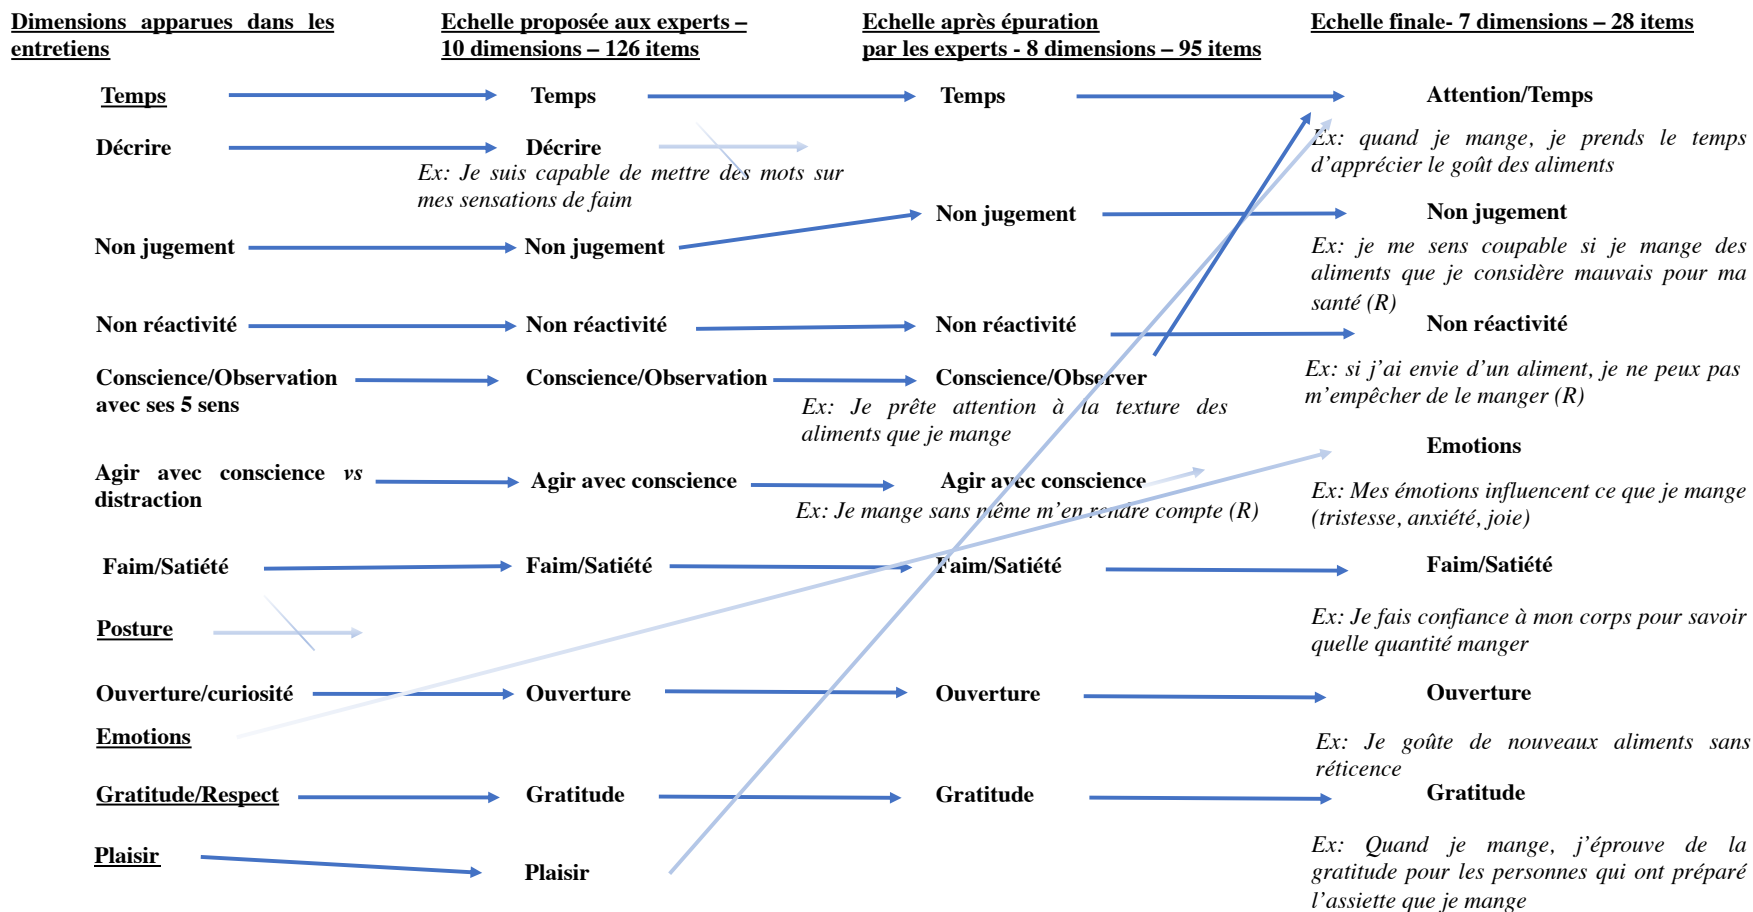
Dimensions apparues dans les entretiens

Temps

Décrire

Non jugement

Non réactivité

Conscience/Observation avec ses 5 sens

Agir avec conscience *vs* distraction

Faim/Satiété

Posture

Ouverture/curiosité

Emotions

Gratitude/Respect

Plaisir

Echelle proposée aux experts – 10 dimensions – 126 items

Temps

Décrire

*Ex: Je suis capable de mettre des mots sur mes sensations de faim*

Non jugement

Non réactivité

Conscience/Observation

Agir avec conscience

Faim/Satiété

Ouverture

Gratitude

Plaisir

Echelle après épuration par les experts - 8 dimensions – 95 items

Temps

Non jugement

Non réactivité

Conscience/Observer

*Ex: Je prête attention à la texture des aliments que je mange*

Agir avec conscience

*Ex: Je mange sans même m'en rendre compte (R)*

Faim/Satiété

Ouverture

Gratitude

Echelle finale- 7 dimensions – 28 items

Attention/Temps

*Ex: quand je mange, je prends le temps d'apprécier le goût des aliments*

Non jugement

*Ex: je me sens coupable si je mange des aliments que je considère mauvais pour ma santé (R)*

Non réactivité

*Ex: si j'ai envie d'un aliment, je ne peux pas m'empêcher de le manger (R)*

Emotions

*Ex: Mes émotions influencent ce que je mange (tristesse, anxiété, joie)*

Faim/Satiété

*Ex: Je fais confiance à mon corps pour savoir quelle quantité manger*

Ouverture

*Ex: Je goûte de nouveaux aliments sans réticence*

Gratitude

*Ex: Quand je mange, j'éprouve de la gratitude pour les personnes qui ont préparé l'assiette que je mange*